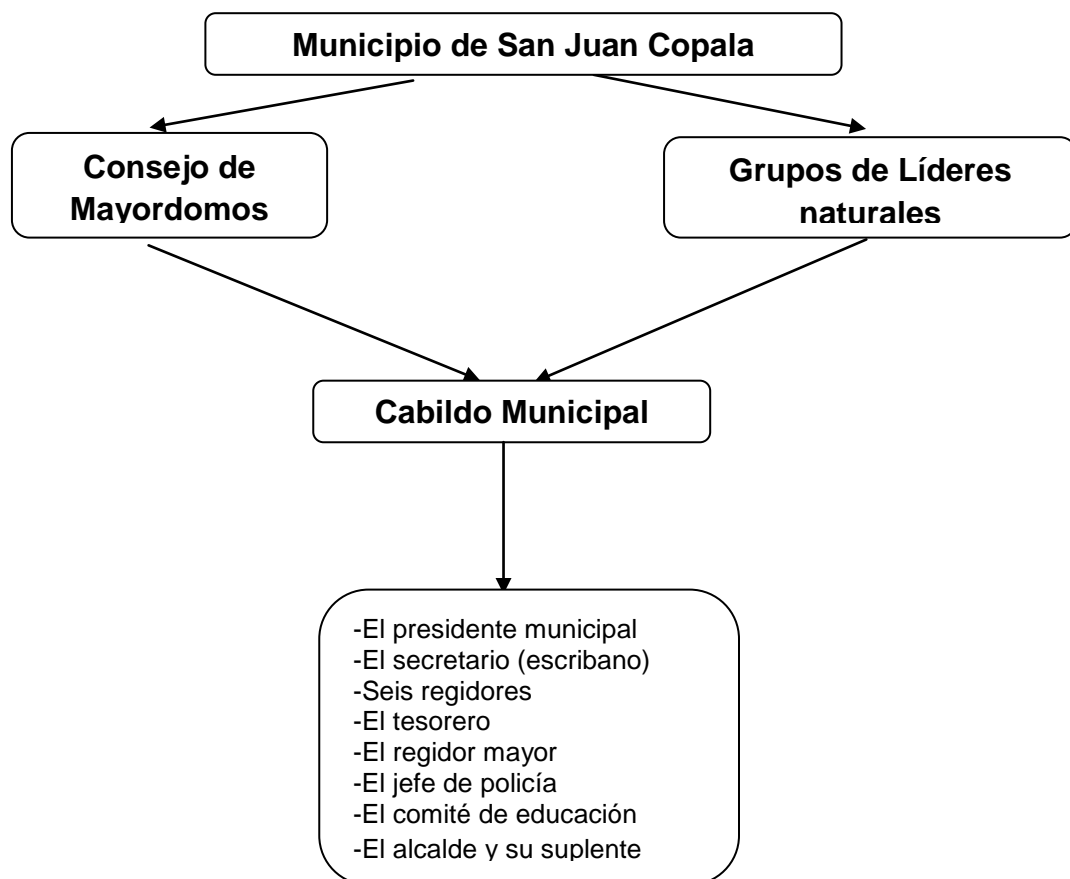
Municipio de San Juan Copala

Consejo de Mayordomos

Grupos de Líderes naturales

Cabildo Municipal

-El presidente municipal
-El secretario (escribano)
-Seis regidores
-El tesorero
-El regidor mayor
-El jefe de policía
-El comité de educación
-El alcalde y su suplente